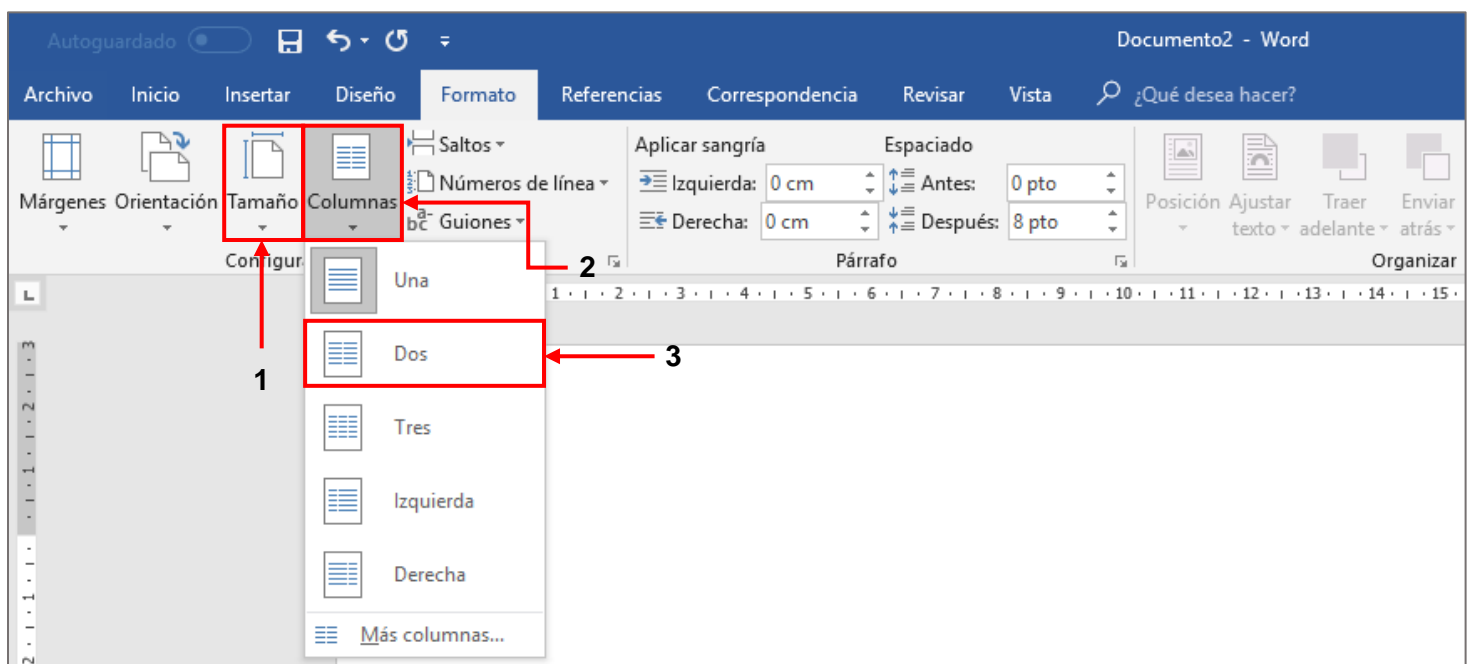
Autoguardado

Documento2 - Word

Archivo Inicio Insertar Diseño Formato Referencias Correspondencia Revisar Vista ¿Qué desea hacer?

Márgenes Orientación Tamaño Columnas

Saltos
Números de línea
Guiones

Configura

Aplicar sangría
Izquierda: 0 cm
Derecha: 0 cm

Espaciado
Antes: 0 pto
Después: 8 pto

Párrafo

Posición Ajustar texto Traer adelante Enviar atrás

Organizar

Una
Dos
Tres
Izquierda
Derecha
Más columnas...

1 2 3

1 · 2 · 3 · 4 · 5 · 6 · 7 · 8 · 9 · 10 · 11 · 12 · 13 · 14 · 15